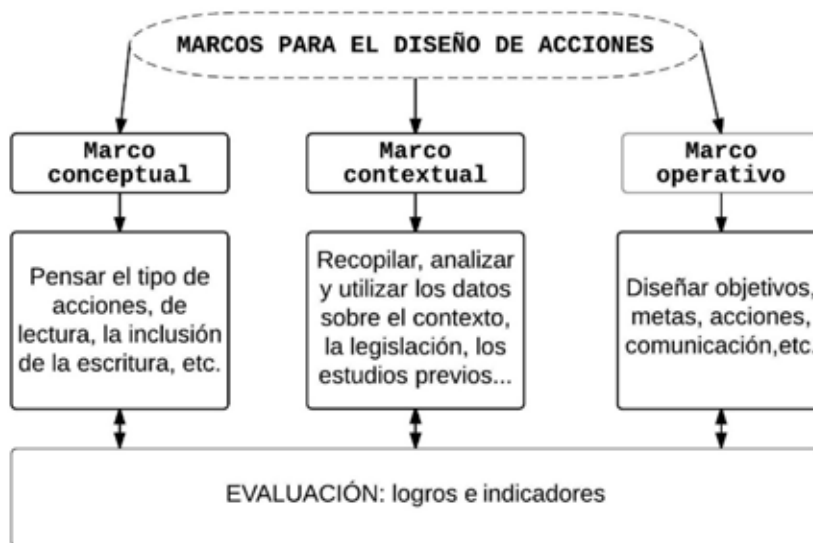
MARCOS PARA EL DISEÑO DE ACCIONES

Marco conceptual

Marco contextual

Marco operativo

Pensar el tipo de acciones, de lectura, la inclusión de la escritura, etc.

Recopilar, analizar y utilizar los datos sobre el contexto, la legislación, los estudios previos...

Diseñar objetivos, metas, acciones, comunicación,etc.

EVALUACIÓN: logros e indicadores